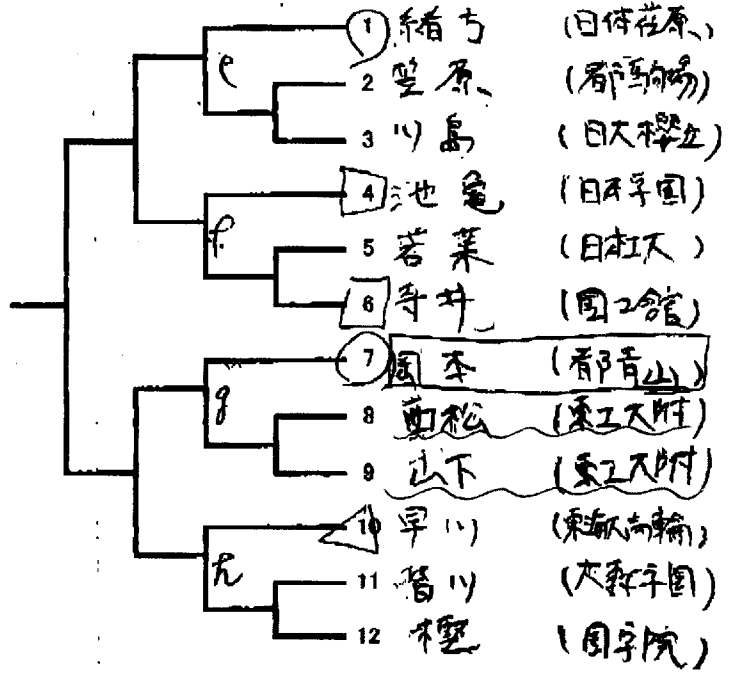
e
1 緒方 (日体荏原)
2 笠原 (都户駒場)
3 川島 (日大櫻丘)
f
4 池亀 (日本学園)
5 若菜 (日本工大)
6 寺井 (国士舘)
g
7 岡本 (都青山)
8 重松 (東工大附)
9 山下 (東工大附)
h
10 早川 (東海大高輪)
11 皆川 (大森学園)
12 櫻 (国学院)